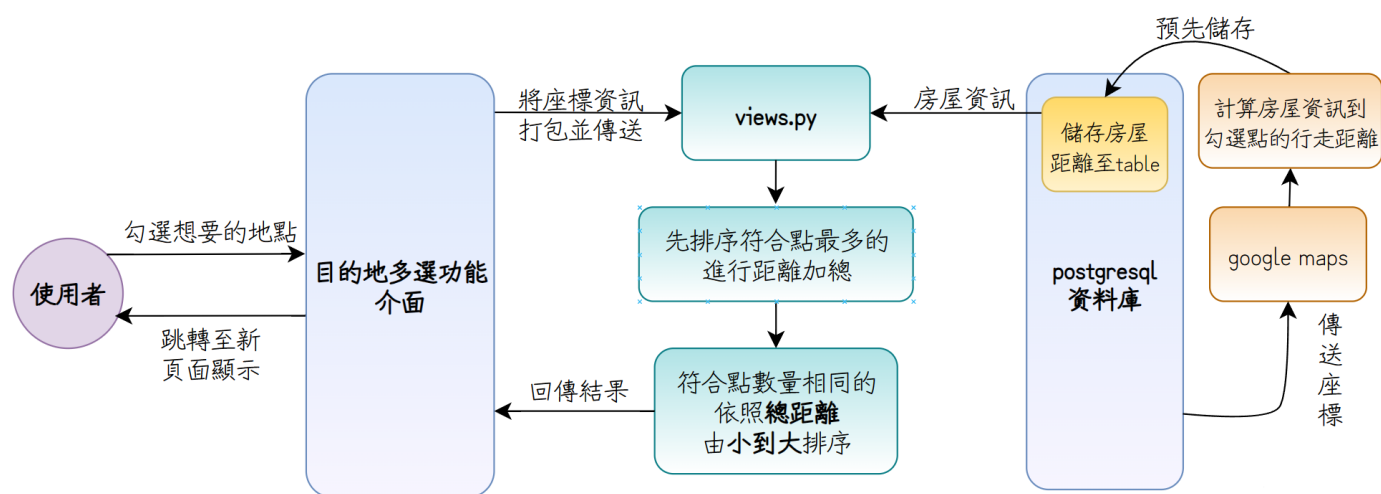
使用者

勾選想要的地點

跳轉至新
頁面顯示

目的地多選功能
介面

將座標資訊
打包並傳送

views.py

先排序符合點最多的
進行距離加總

符合點數量相同的
依照**總距離**
由**小到大**排序

回傳結果

房屋資訊

postgresql
資料庫

儲存房屋
距離至table

預先儲存

計算房屋資訊到
勾選點的行走距離

google maps

傳
送
座
標